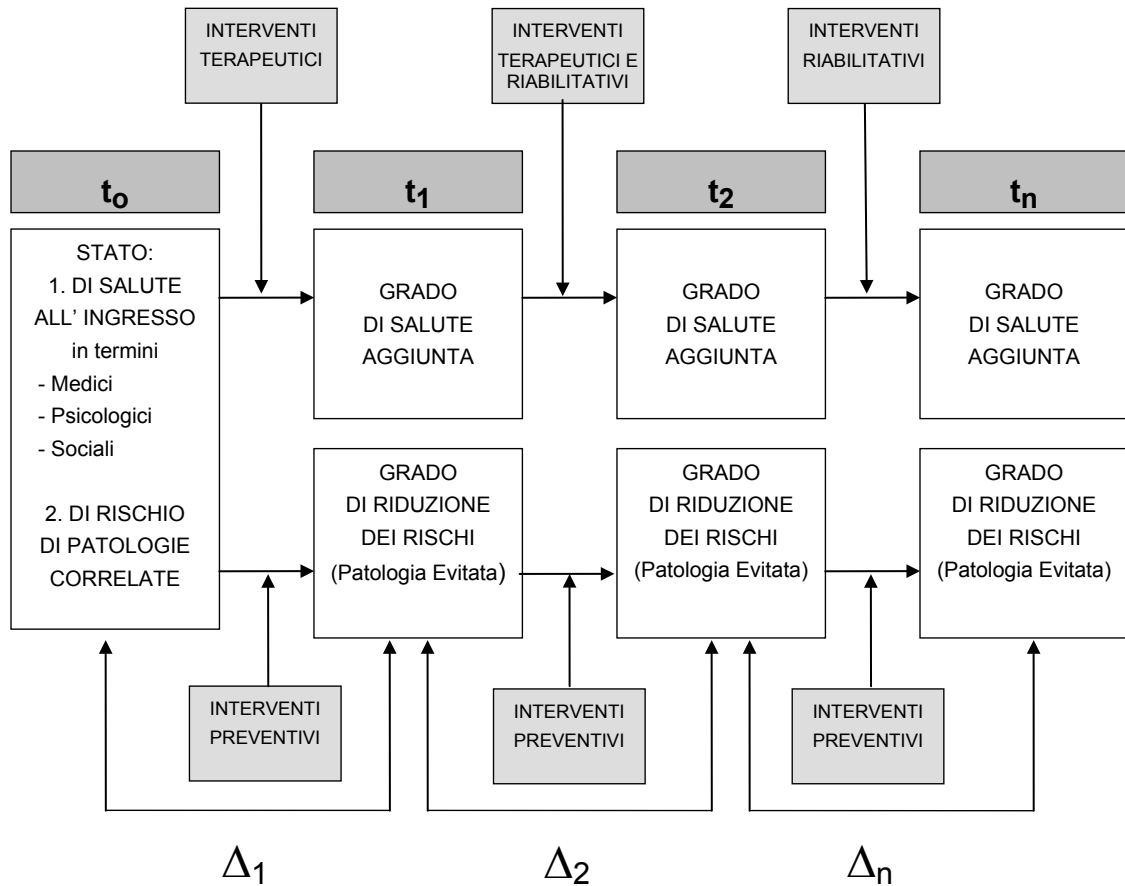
INTERVENTI TERAPEUTICI

INTERVENTI TERAPEUTICI E RIABILITATIVI

INTERVENTI RIABILITATIVI

$t_o$

$t_1$

$t_2$

$t_n$

STATO:
1. DI SALUTE ALL' INGRESSO in termini
- Medici
- Psicologici
- Sociali

2. DI RISCHIO DI PATOLOGIE CORRELATE

GRADO DI SALUTE AGGIUNTA

GRADO DI SALUTE AGGIUNTA

GRADO DI SALUTE AGGIUNTA

GRADO DI RIDUZIONE DEI RISCHI (Patologia Evitata)

GRADO DI RIDUZIONE DEI RISCHI (Patologia Evitata)

GRADO DI RIDUZIONE DEI RISCHI (Patologia Evitata)

INTERVENTI PREVENTIVI

INTERVENTI PREVENTIVI

INTERVENTI PREVENTIVI

$\Delta_1$

$\Delta_2$

$\Delta_n$